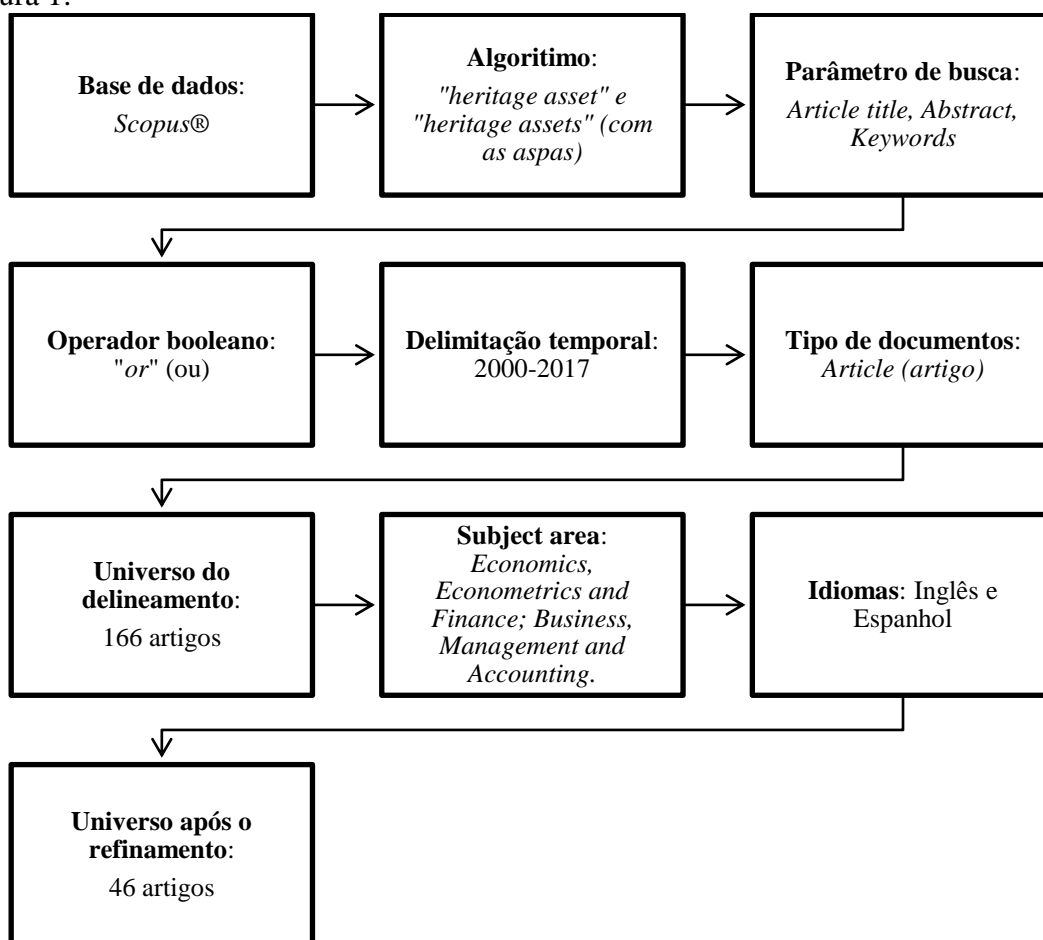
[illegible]ura 1.

**Base de dados**: *Scopus®*

**Algoritimo**: *"heritage asset" e "heritage assets" (com as aspas)*

**Parâmetro de busca**: *Article title, Abstract, Keywords*

**Operador booleano**: "*or*" (ou)

**Delimitação temporal**: 2000-2017

**Tipo de documentos**: *Article (artigo)*

**Universo do delineamento**: 166 artigos

**Subject area**: *Economics, Econometrics and Finance; Business, Management and Accounting.*

**Idiomas**: Inglês e Espanhol

**Universo após o refinamento**: 46 artigos